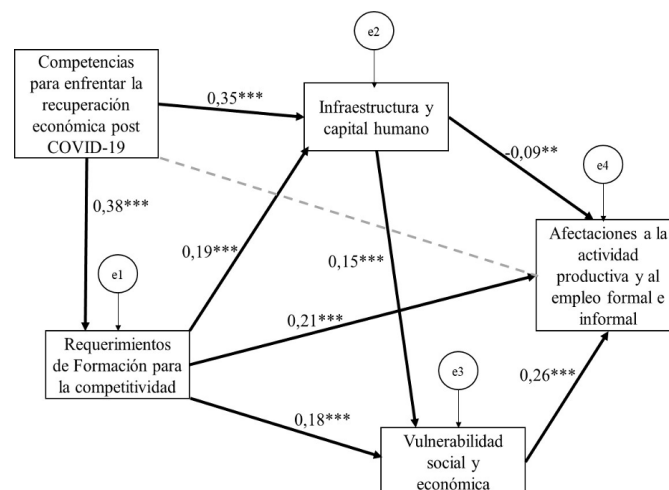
e2

Competencias para enfrentar la recuperación económica post COVID-19

0,35***

Infraestructura y capital humano

-0,09**

e4

0,38***

Afectaciones a la actividad productiva y al empleo formal e informal

0,19***

0,15***

e1

0,21***

Requerimientos de Formación para la competitividad

e3

0,26***

0,18***

Vulnerabilidad social y económica